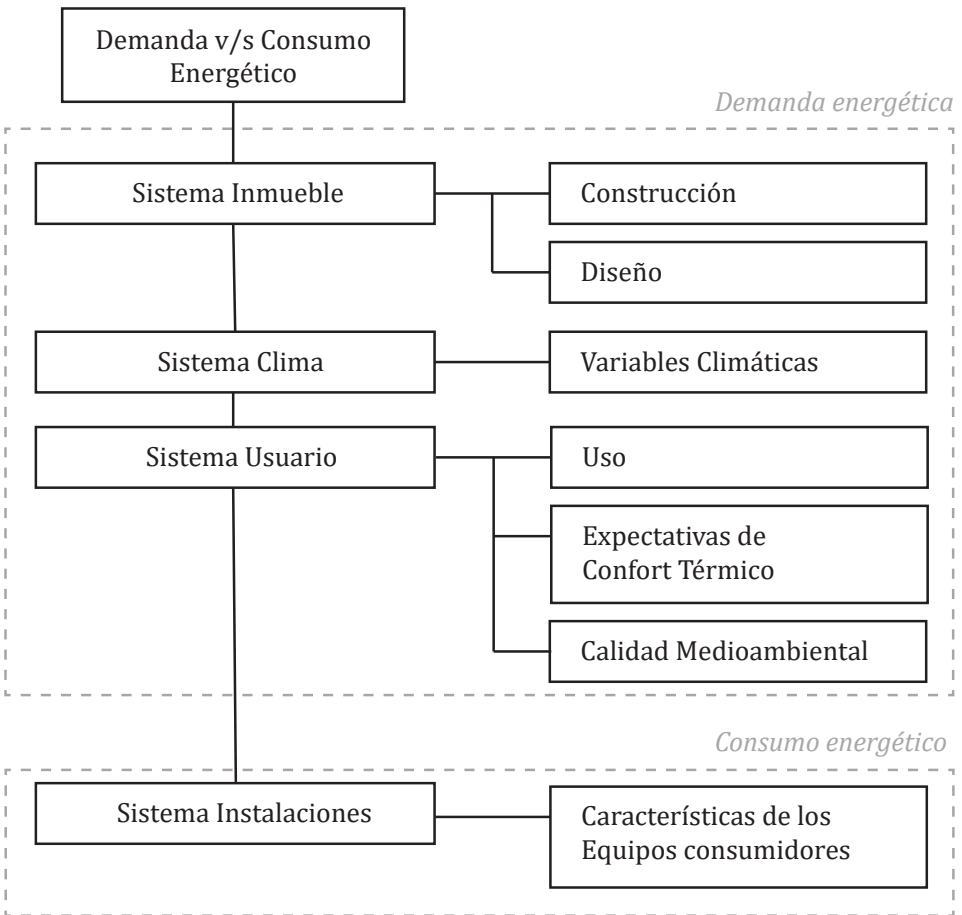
Demanda v/s Consumo Energético

Demanda energética

Sistema Inmueble

Construcción

Diseño

Sistema Clima

Variables Climáticas

Sistema Usuario

Uso

Expectativas de Confort Térmico

Calidad Medioambiental

Consumo energético

Sistema Instalaciones

Características de los Equipos consumidores